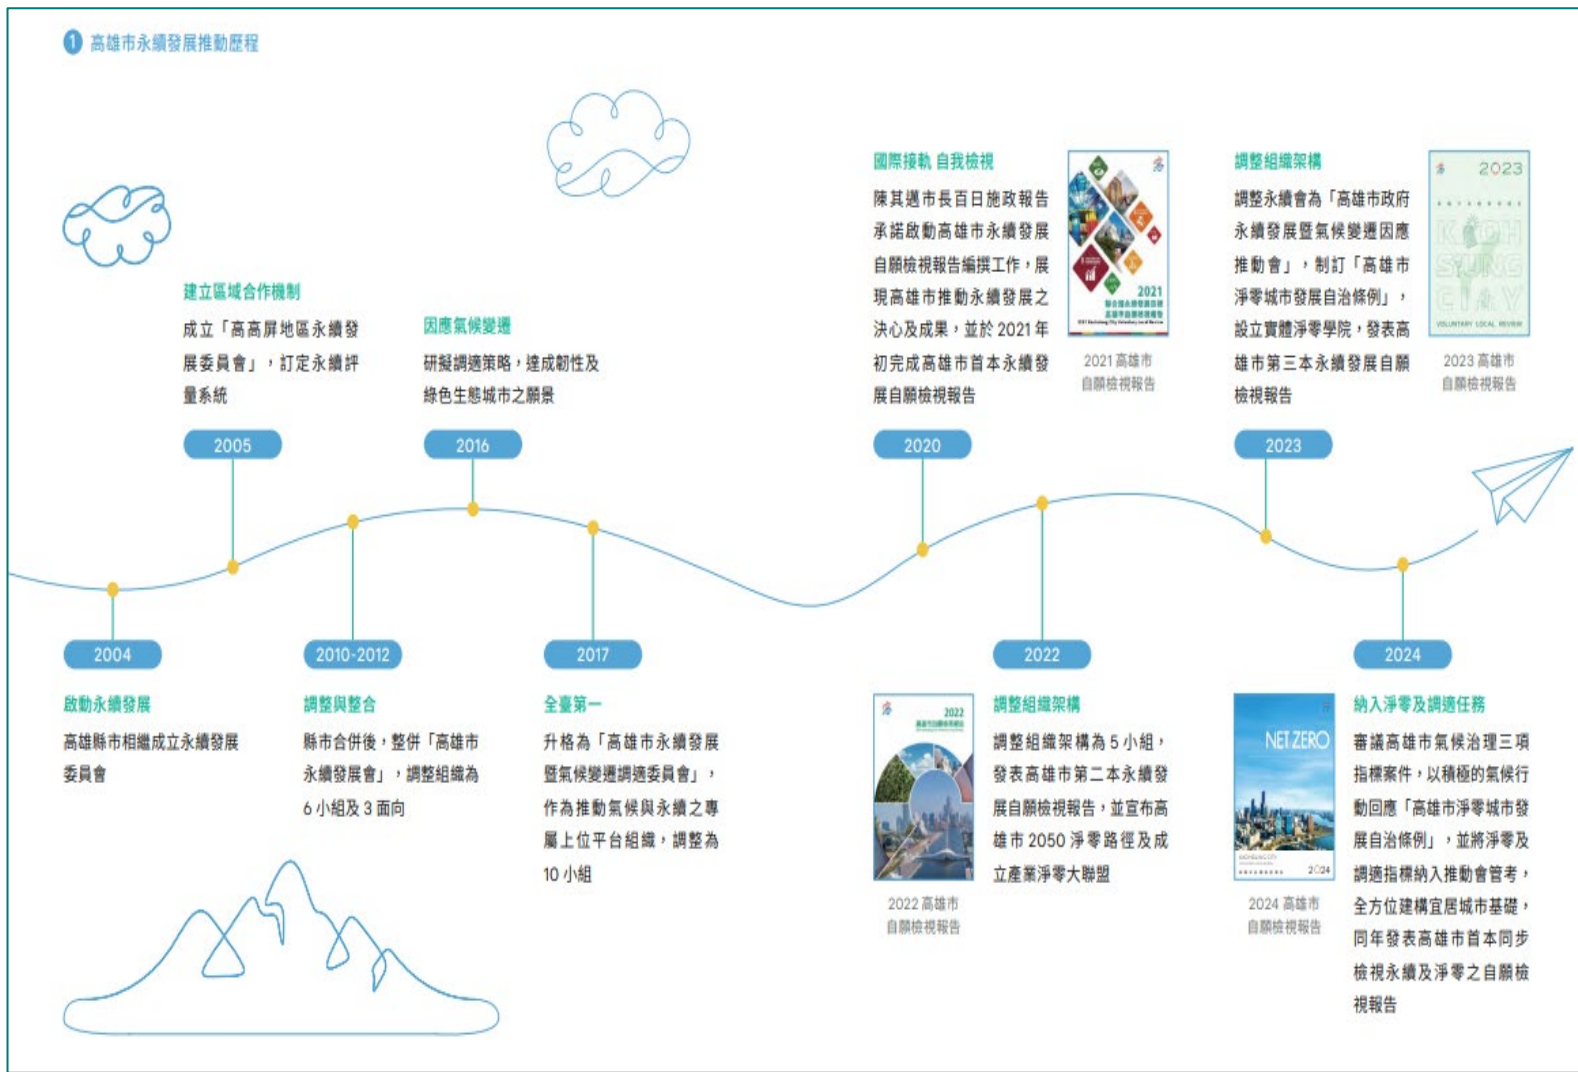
1 高雄市永續發展推動歷程

建立區域合作機制
成立「高高屏地區永續發展委員會」，訂定永續評量系統

2005

因應氣候變遷
研擬調適策略，達成韌性及綠色生態城市之願景

2016

國際接軌 自我檢視
陳其邁市長百日施政報告承諾啟動高雄市永續發展自願檢視報告編撰工作，展現高雄市推動永續發展之決心及成果，並於 2021 年初完成高雄市首本永續發展自願檢視報告

2021 高雄市自願檢視報告

2020

調整組織架構
調整永續會為「高雄市政府永續發展暨氣候變遷因應推動會」，制訂「高雄市淨零城市發展自治條例」，設立實體淨零學院，發表高雄市第三本永續發展自願檢視報告

2023 高雄市自願檢視報告

2023

2004
啟動永續發展
高雄縣市相繼成立永續發展委員會

2010-2012
調整與整合
縣市合併後，整併「高雄市永續發展會」，調整組織為 6 小組及 3 面向

2017
全臺第一
升格為「高雄市永續發展暨氣候變遷調適委員會」，作為推動氣候與永續之專屬上位平台組織，調整為 10 小組

2022
調整組織架構
調整組織架構為 5 小組，發表高雄市第二本永續發展自願檢視報告，並宣布高雄市 2050 淨零路徑及成立產業淨零大聯盟

2022 高雄市自願檢視報告

2024
納入淨零及調適任務
審議高雄市氣候治理三項指標案件，以積極的氣候行動回應「高雄市淨零城市發展自治條例」，並將淨零及調適指標納入推動會管考，全方位建構宜居城市基礎，同年發表高雄市首本同步檢視永續及淨零之自願檢視報告

NET ZERO

2024 高雄市自願檢視報告